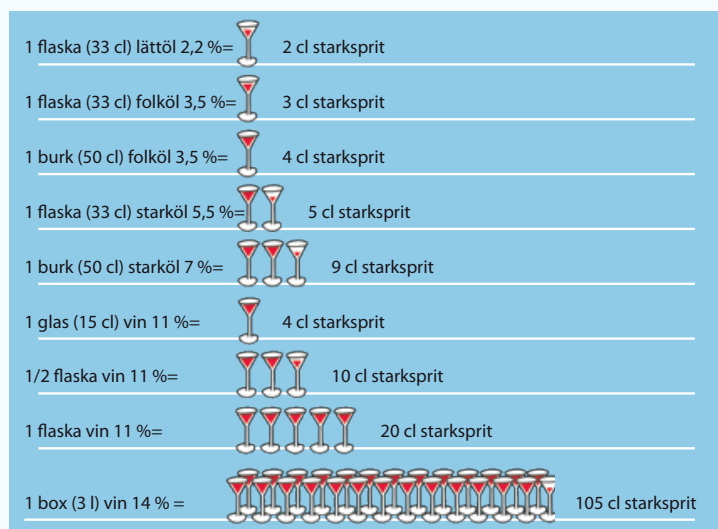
1 flaska (33 cl) lättöl 2,2 %= 2 cl starksprit

1 flaska (33 cl) folköl 3,5 %= 3 cl starksprit

1 burk (50 cl) folköl 3,5 %= 4 cl starksprit

1 flaska (33 cl) starköl 5,5 %= 5 cl starksprit

1 burk (50 cl) starköl 7 %= 9 cl starksprit

1 glas (15 cl) vin 11 %= 4 cl starksprit

1/2 flaska vin 11 %= 10 cl starksprit

1 flaska vin 11 %= 20 cl starksprit

1 box (3 l) vin 14 % = 105 cl starksprit